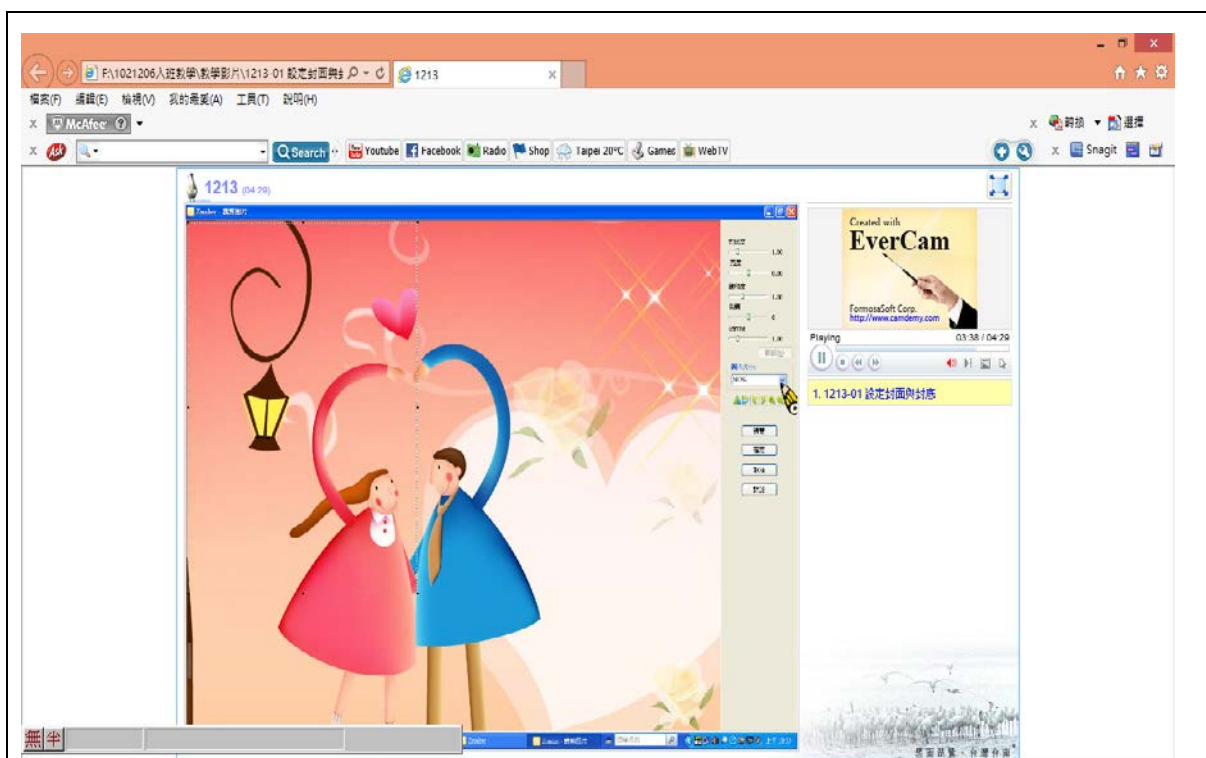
F:\1021206入班影學\教學影片\1213-01 設定封面與封 1213

檔案(F) 編輯(E) 檢視(V) 我的最愛(A) 工具(T) 說明(H)

McAfee

Search Youtube Facebook Radio Shop Taipei 20°C Games WebTV

轉換 選擇

Snagit

1213 (04:29)

Created with EverCam

FormosaSoft Corp. http://www.camdemy.com

Playing 03:38 / 04:29

1. 1213-01 設定封面與封底

無 半